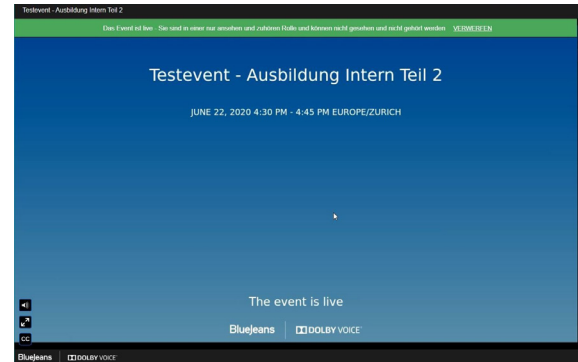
Testevent - Ausbildung Intern Teil 2

Das Event ist live · Sie sind in einer nur ansehen und zuhören Rolle und können nicht gesehen und nicht gehört werden VERWERFEN

Testevent - Ausbildung Intern Teil 2

JUNE 22, 2020 4:30 PM - 4:45 PM EUROPE/ZURICH

The event is live

BlueJeans DOLBY VOICE

CC

BlueJeans DOLBY VOICE